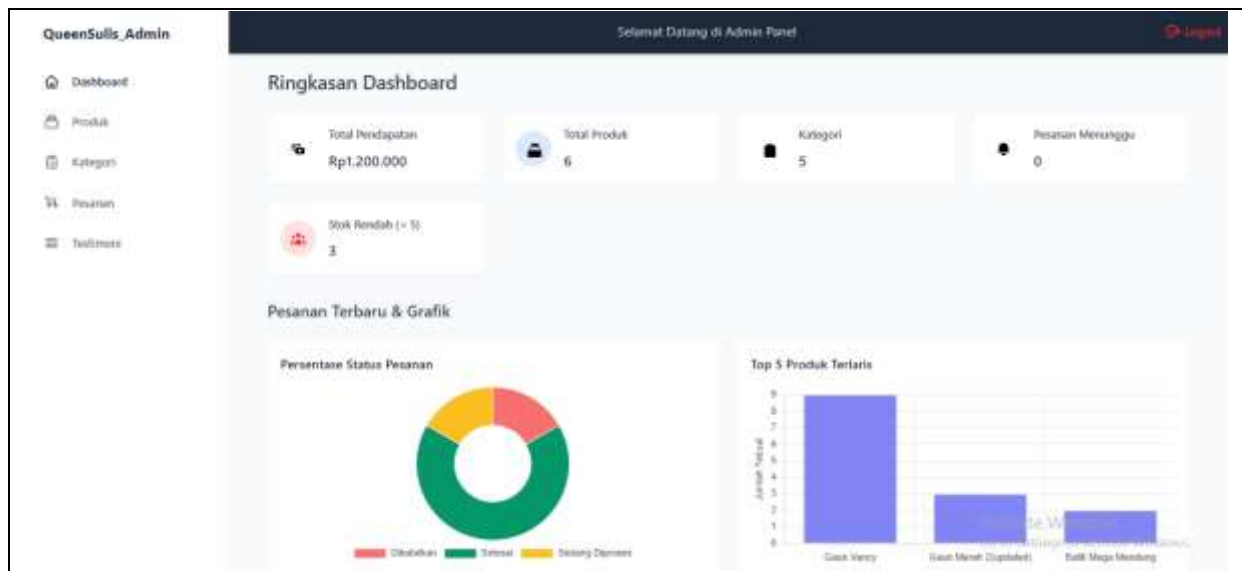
QueenSulls_Admin

Dashboard
Produk
Kategori
Pesanan
Testimoni

Selamat Datang di Admin Panel

Logout

Ringkasan Dashboard

Total Pendapatan
Rp1.200.000

Total Produk
6

Kategori
5

Pesanan Menunggu
0

Stok Rendah (< 5)
3

Pesanan Terbaru & Grafik

Persentase Status Pesanan

Dibatalkan
Selesai
Sedang Diproses

Top 5 Produk Terlaris

Jumlah Terjual

9
8
7
6
5
4
3
2
1
0

Gaun Vancy
Gaun Merah (Updated)
Batik Mega Mendung

Activate Windows